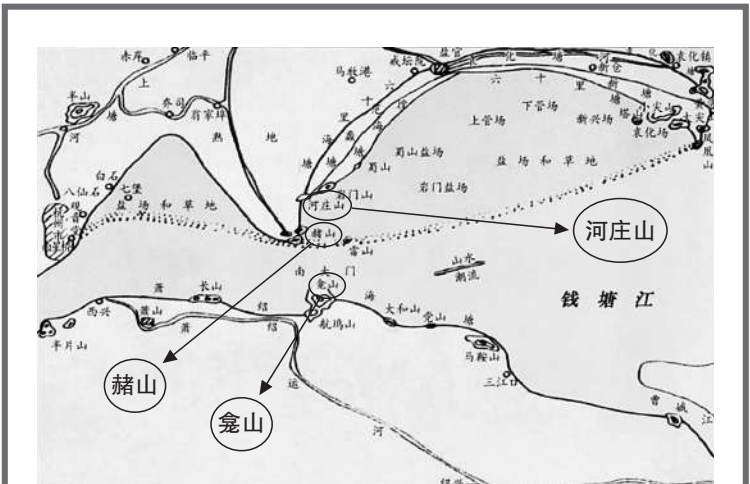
赤岸 临平 上 乔司 翁家埠 马牧港 戚垢院 盐官 六 十 里 袁化镇 新仓 下管场 新兴场 袁化场 上管场 盐场和草地 十 里 海 塘 熟 地 蜀山盐场 蜀山 岩门山 岩门盐场 河庄山 赭山 雷山 南 大 门 山水 潮流 钱 塘 江 丰山 河 白石 八仙石 七堡 盐场和草地 萧 长山 西兴 萧山 萧 绍 绍 龛山 航坞山 海 大和山 党山 塘 马鞍山 三江口 运 河 曹娥 江 半片山

河庄山

赭山

龛山